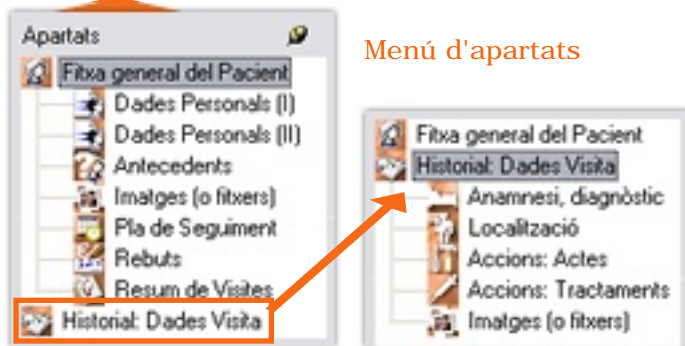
Apartats

Fitxa general del Pacient
Dades Personals (I)
Dades Personals (II)
Antecedents
Imatges (o fitxers)
Pla de Seguiment
Rebuts
Resum de Visites
Historial: Dades Visita

Menú d'apartats

Fitxa general del Pacient
Historial: Dades Visita
Anamnesi, diagnòstic
Localització
Accions: Actes
Accions: Tractaments
Imatges (o fitxers)